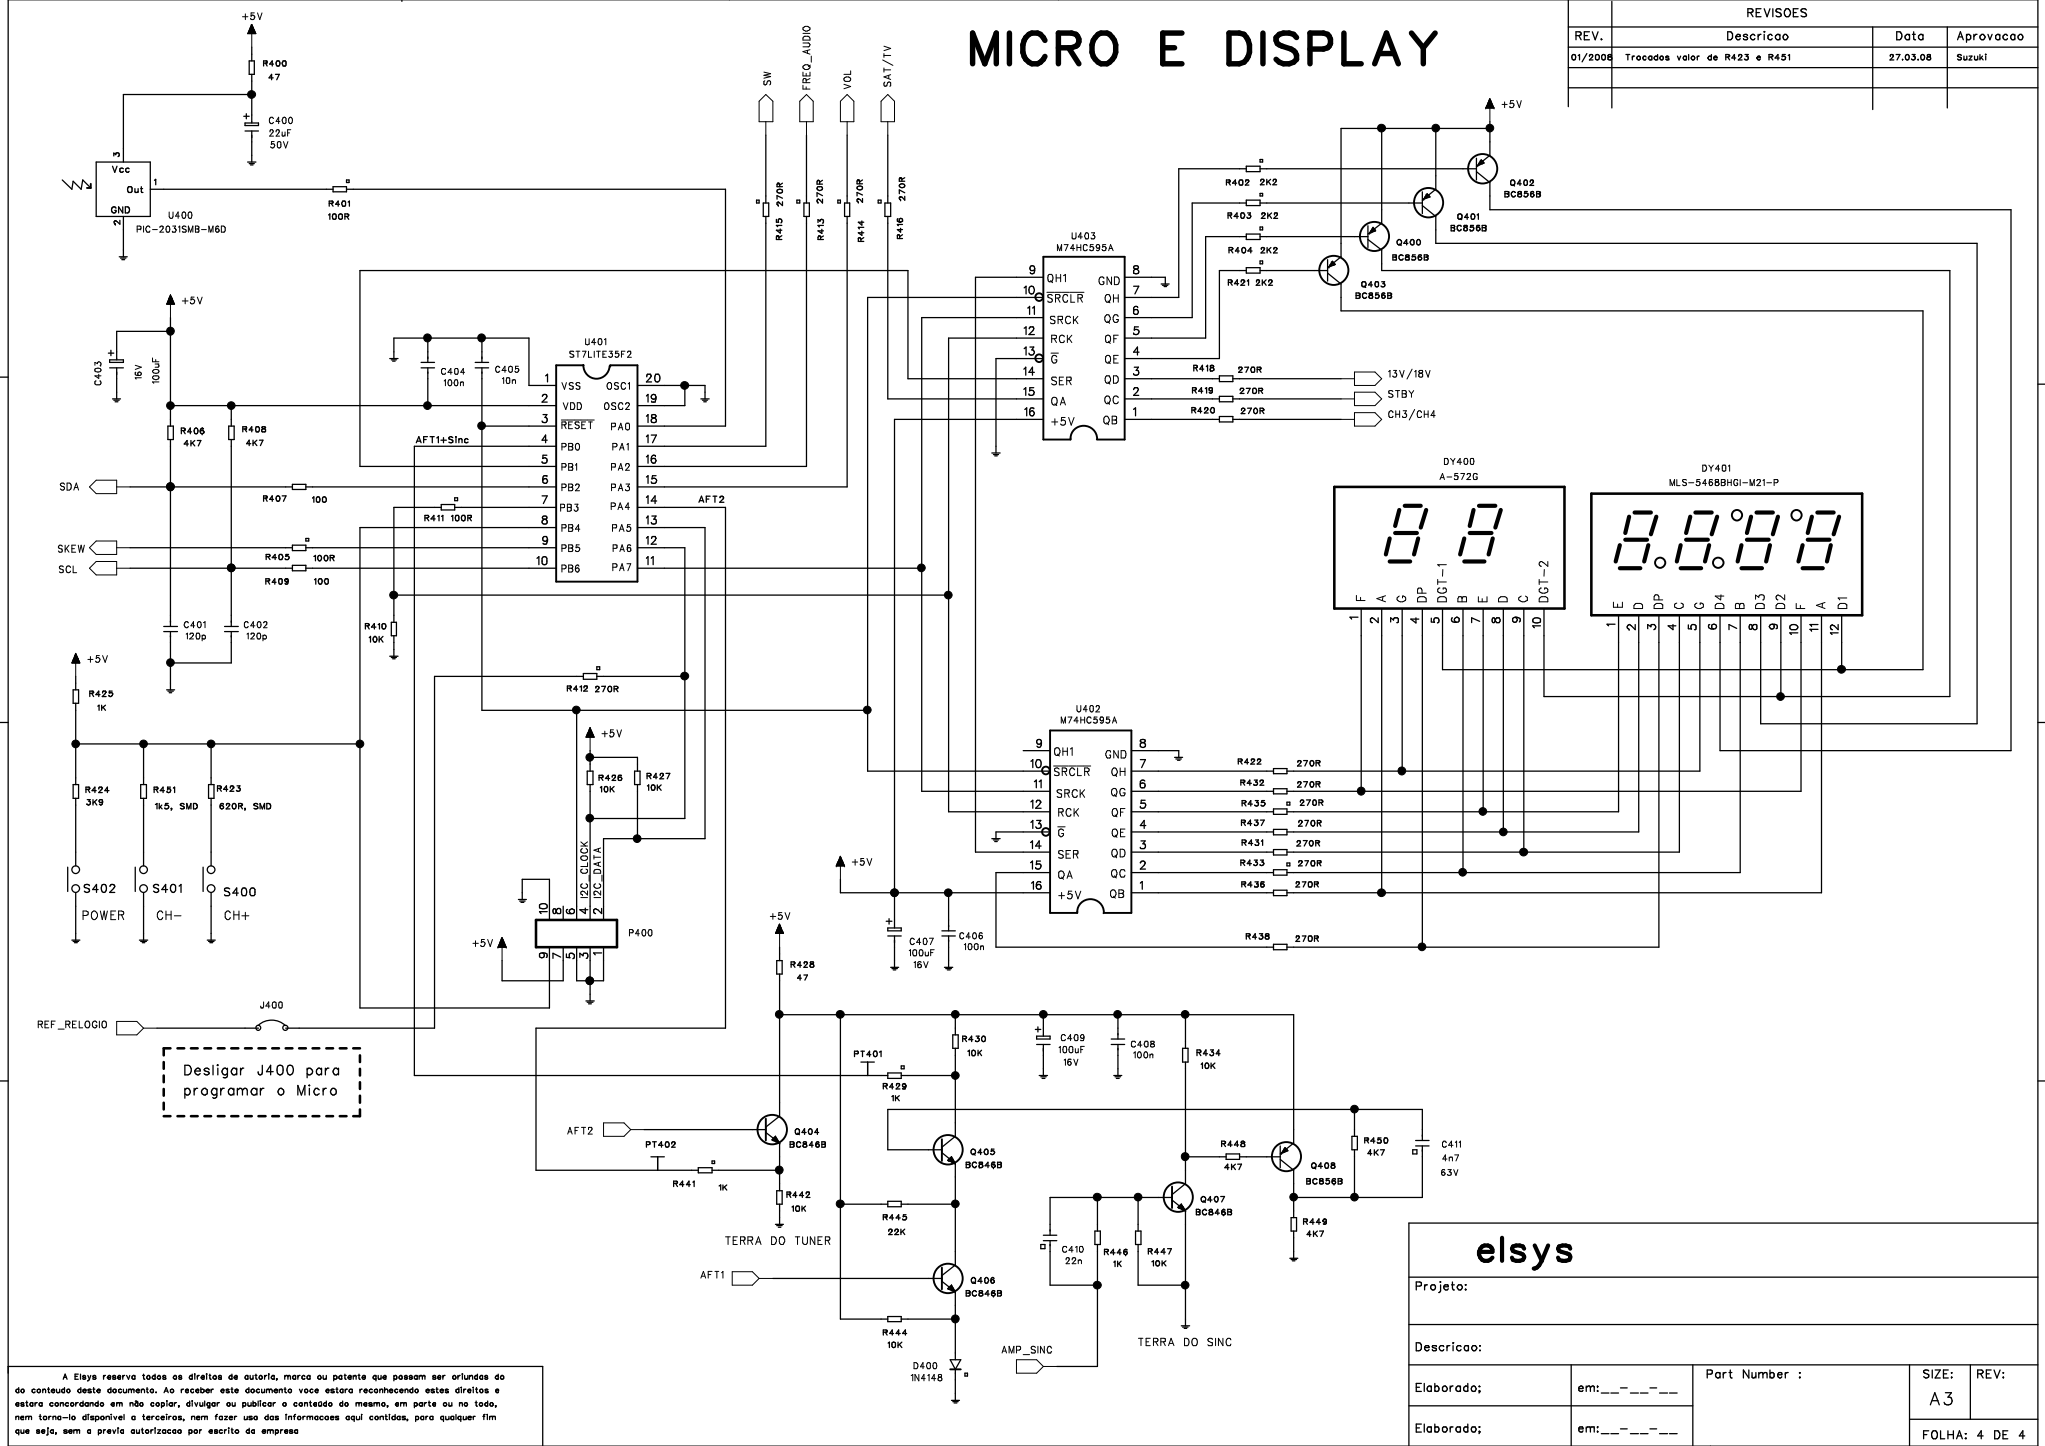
MICRO E DISPLAY

REVISOES

| REV. | Descricao | Data | Aprovacao |
|---|---|---|---|
| 01/2008 | Trocados valor de R423 e R451 | 27.03.08 | Suzuki |

+5V
R400 47
C400 22uF 50V
Vcc
Out
GND
U400 PIC-2031SMB-M6D
R401 100R

SW FREQ_AUDIO VOL SAT/TV
R415 270R R413 270R R414 270R R416 270R

+5V
C403 16V 100uF
C404 100n C405 10n
U401 ST7LITE35F2
VSS OSC1 VDD OSC2 RESET PA0 PB0 PA1 PB1 PA2 PB2 PA3 PB3 PA4 PB4 PA5 PB5 PA6 PB6 PA7
AFT1+Sinc AFT2
R406 4K7 R408 4K7
SDA R407 100
R411 100R
SKEW R405 100R
SCL R409 100
C401 120p C402 120p
R410 10K
R412 270R

U403 M74HC595A
QH1 GND SRCLR QH SRCK QG RCK QF G QE SER QD QA QC +5V QB
R402 2K2 R403 2K2 R404 2K2 R421 2K2
Q402 BC856B Q401 BC856B Q400 BC856B Q403 BC856B
R418 270R 13V/18V
R419 270R STBY
R420 270R CH3/CH4

DY400 A-572G
F A G DP DGT-1 B E D C DGT-2
DY401 MLS-5468BHGI-M21-P
E D DP C G D4 B D3 D2 F A D1

U402 M74HC595A
R422 270R R432 270R R435 270R R437 270R R431 270R R433 270R R436 270R R438 270R
+5V C407 100uF 16V C406 100n

+5V R425 1K
R424 3K9 R451 1k5, SMD R423 620R, SMD
S402 POWER S401 CH- S400 CH+
+5V R426 10K R427 10K
I2C_CLOCK I2C_DATA
P400 +5V

REF_RELOGIO J400
Desligar J400 para programar o Micro

+5V R428 47
PT401 R429 1K
R430 10K C409 100uF 16V C408 100n R434 10K
AFT2 Q404 BC846B
PT402 R441 1K R442 10K
TERRA DO TUNER
Q405 BC846B R445 22K
AFT1 Q406 BC846B R444 10K
D400 1N4148
R448 4K7 Q408 BC856B R450 4K7 C411 4n7 63V
Q407 BC846B R449 4K7
C410 22n R446 1K R447 10K
AMP_SINC TERRA DO SINC

elsys
Projeto:
Descricao:
Elaborado; em:__-__-__
Elaborado; em:__-__-__
Part Number :
SIZE: A3 REV:
FOLHA: 4 DE 4

A Elsys reserva todos os direitos de autoria, marca ou patente que possam ser oriundos do do conteudo deste documento. Ao receber este documento voce estara reconhecendo estes direitos e estara concordando em não copiar, divulgar ou publicar o conteúdo do mesmo, em parte ou no todo, nem torna-lo disponivel a terceiros, nem fazer uso das informacoes aqui contidas, para qualquer fim que seja, sem a previa autorizacao por escrito da empresa